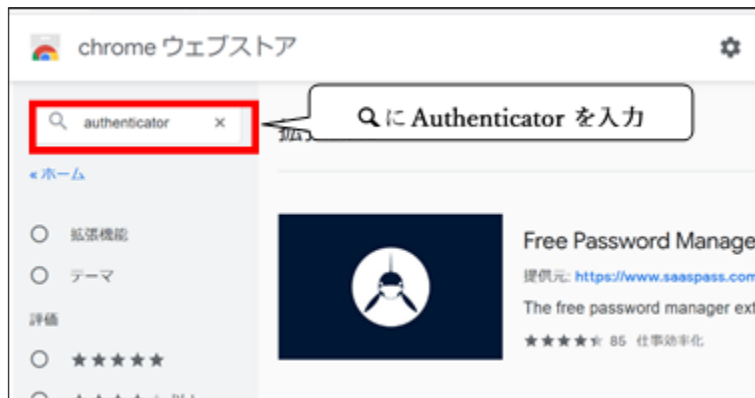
chrome ウェブストア

authenticator ×

« ホーム

拡張機能

テーマ

評価

★★★★★

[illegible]

に Authenticator を入力

拡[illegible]

Free Password Manage

提供元: https://www.saaspass.com

The free password manager ext

★★★★★ 85 仕事効率化